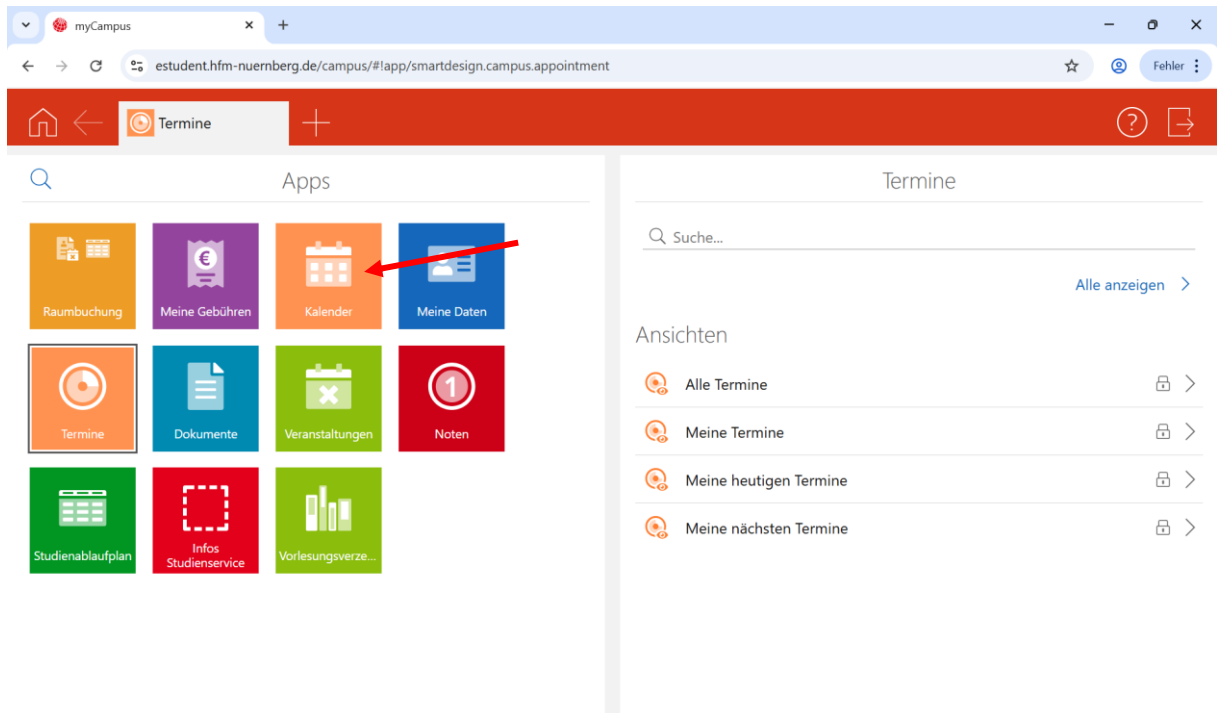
myCampus

estudent.hfm-nuernberg.de/campus/#!app/smartdesign.campus.appointment

Fehler

Termine

Apps

Raumbuchung

Meine Gebühren

Kalender

Meine Daten

Termine

Dokumente

Veranstaltungen

Noten

Studienablaufplan

Infos Studienservice

Vorlesungsverze...

Termine

Suche...

Alle anzeigen

Ansichten

Alle Termine

Meine Termine

Meine heutigen Termine

Meine nächsten Termine